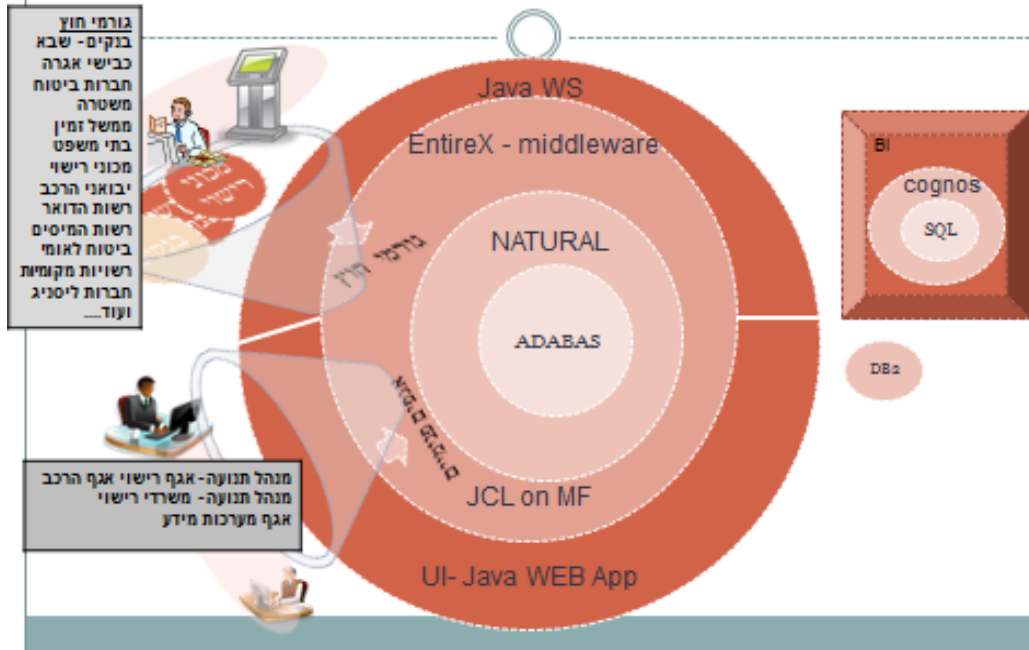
גורמי חוץ
בנקים - שבא
כבישי אגרה
חברות ביטוח
משטרה
ממשל זמין
בתי משפט
מכוני רישוי
יבואני הרכב
רשות הדואר
רשות המיסים
ביטוח לאומי
רשויות מקומיות
חברות ליסינג
ועוד....

Java WS

EntireX - middleware

NATURAL

ADABAS

JCL on MF

UI- Java WEB App

גורמי חוץ

מכוני רישוי

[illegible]

משרדי רישוי

מנהל תנועה- אגף רישוי אגף הרכב
מנהל תנועה- משרדי רישוי
אגף מערכות מידע

BI

cognos

SQL

DB2